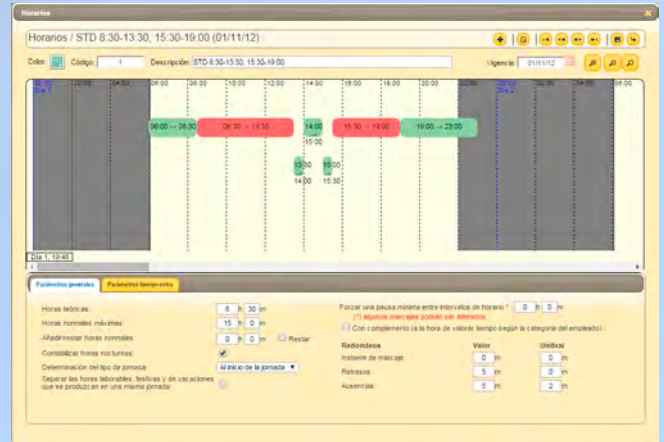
Horarios

Horarios / STD 8:30-13:30, 15:30-19:00 (01/11/12)

Color: Código: 1 Descripción: STD 8:30-13:30, 15:30-19:00 Vigencia: 01/11/12

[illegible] 02:00 04:00 06:00 08:00 10:00 12:00 14:00 16:00 18:00 20:00 22:00 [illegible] 02:00 04:00 06:00

06:00 → 08:30 08:30 → 13:30 14:00 15:30 → 19:00 19:00 → 23:00

15:00

13:00 15:00

14:00 15:30

Día 1, 10:45

Parámetros generales Parámetros tiempo extra

Horas teóricas: 8 h 30 m

Horas normales máximas: 15 h 0 m

Añadir/restar horas normales: 0 h 0 m Restar

Contabilizar horas nocturnas:

Determinación del tipo de jornada: Al inicio de la jornada

Separar las horas laborables, festivas y de vacaciones que se produzcan en una misma jornada:

Forzar una pausa mínima entre intervalos de horario *: 0 h 0 m

(*) algunos marcajes podrán ser alterados

Con complemento (a la hora de valorar tiempo según la categoría del empleado)

| Redondeos | Valor | Umbral |
|---|---|---|
| Instante de marcaje: | 0 m | 0 m |
| Retrasos: | 5 m | 0 m |
| Ausencias: | 5 m | 2 m |